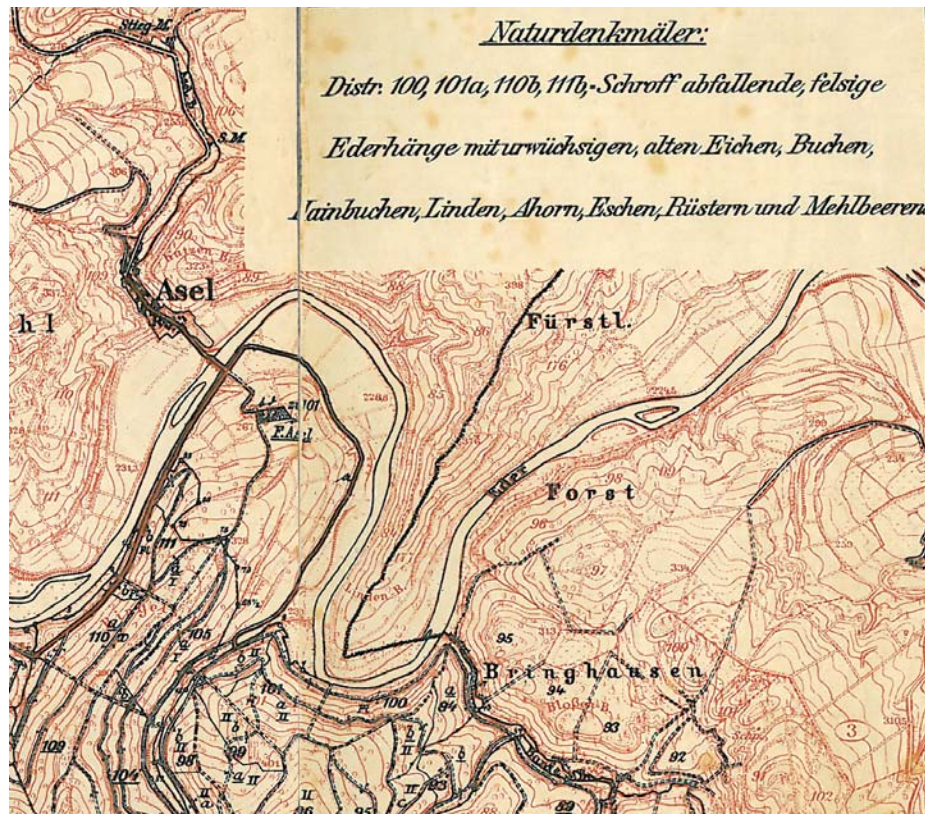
Naturdenkmäler:

Distr. 100, 101a, 110b, 111b, - Schroff abfallende, felsige Ederhänge mit urwüchsigen, alten Eichen, Buchen, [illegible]ainbuchen, Linden, Ahorn, Eschen, Rüstern und Mehlbeeren.

Stieg-M.

S.M.

Asel

h l

Fürstl.

Forst

F. Asel

101

Eder

111

105

110

109

104

98

101

100

84

95

94

93

92

97

96

Bringhausen

Bloßen B.

3

Linden B.

Eder

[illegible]

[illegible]

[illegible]

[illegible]

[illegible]

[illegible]

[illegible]

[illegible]

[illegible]

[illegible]

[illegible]